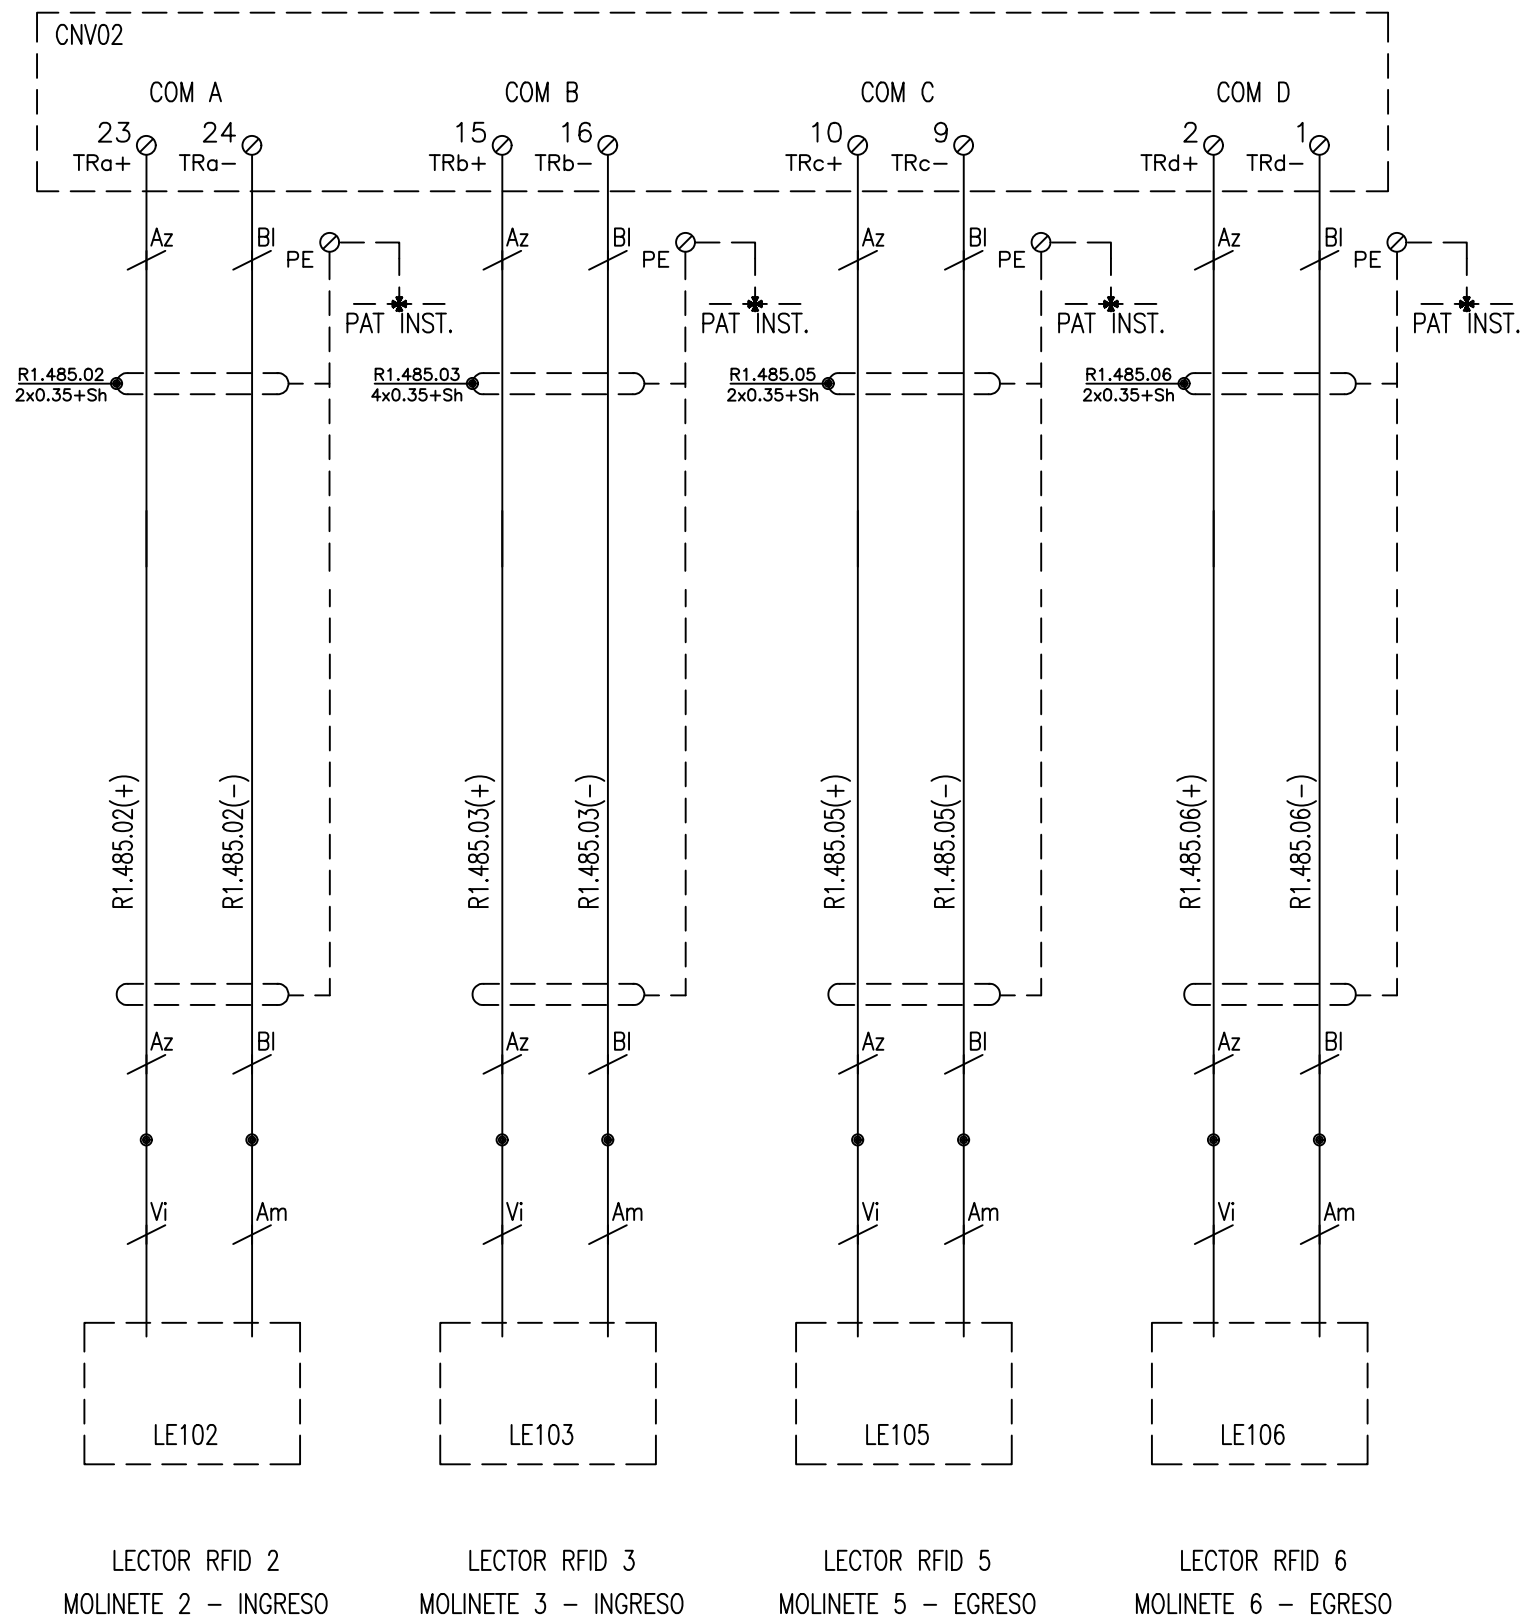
CNV02

COM A
23 TRa+
24 TRa−

COM B
15 TRb+
16 TRb−

COM C
10 TRc+
9 TRc−

COM D
2 TRd+
1 TRd−

Az
Bl
PE
PAT INST.
R1.485.02
2x0.35+Sh
R1.485.02(+)
R1.485.02(-)
Az
Bl
Vi
Am
LE102

Az
Bl
PE
PAT INST.
R1.485.03
4x0.35+Sh
R1.485.03(+)
R1.485.03(-)
Az
Bl
Vi
Am
LE103

Az
Bl
PE
PAT INST.
R1.485.05
2x0.35+Sh
R1.485.05(+)
R1.485.05(-)
Az
Bl
Vi
Am
LE105

Az
Bl
PE
PAT INST.
R1.485.06
2x0.35+Sh
R1.485.06(+)
R1.485.06(-)
Az
Bl
Vi
Am
LE106

LECTOR RFID 2
MOLINETE 2 – INGRESO

LECTOR RFID 3
MOLINETE 3 – INGRESO

LECTOR RFID 5
MOLINETE 5 – EGRESO

LECTOR RFID 6
MOLINETE 6 – EGRESO